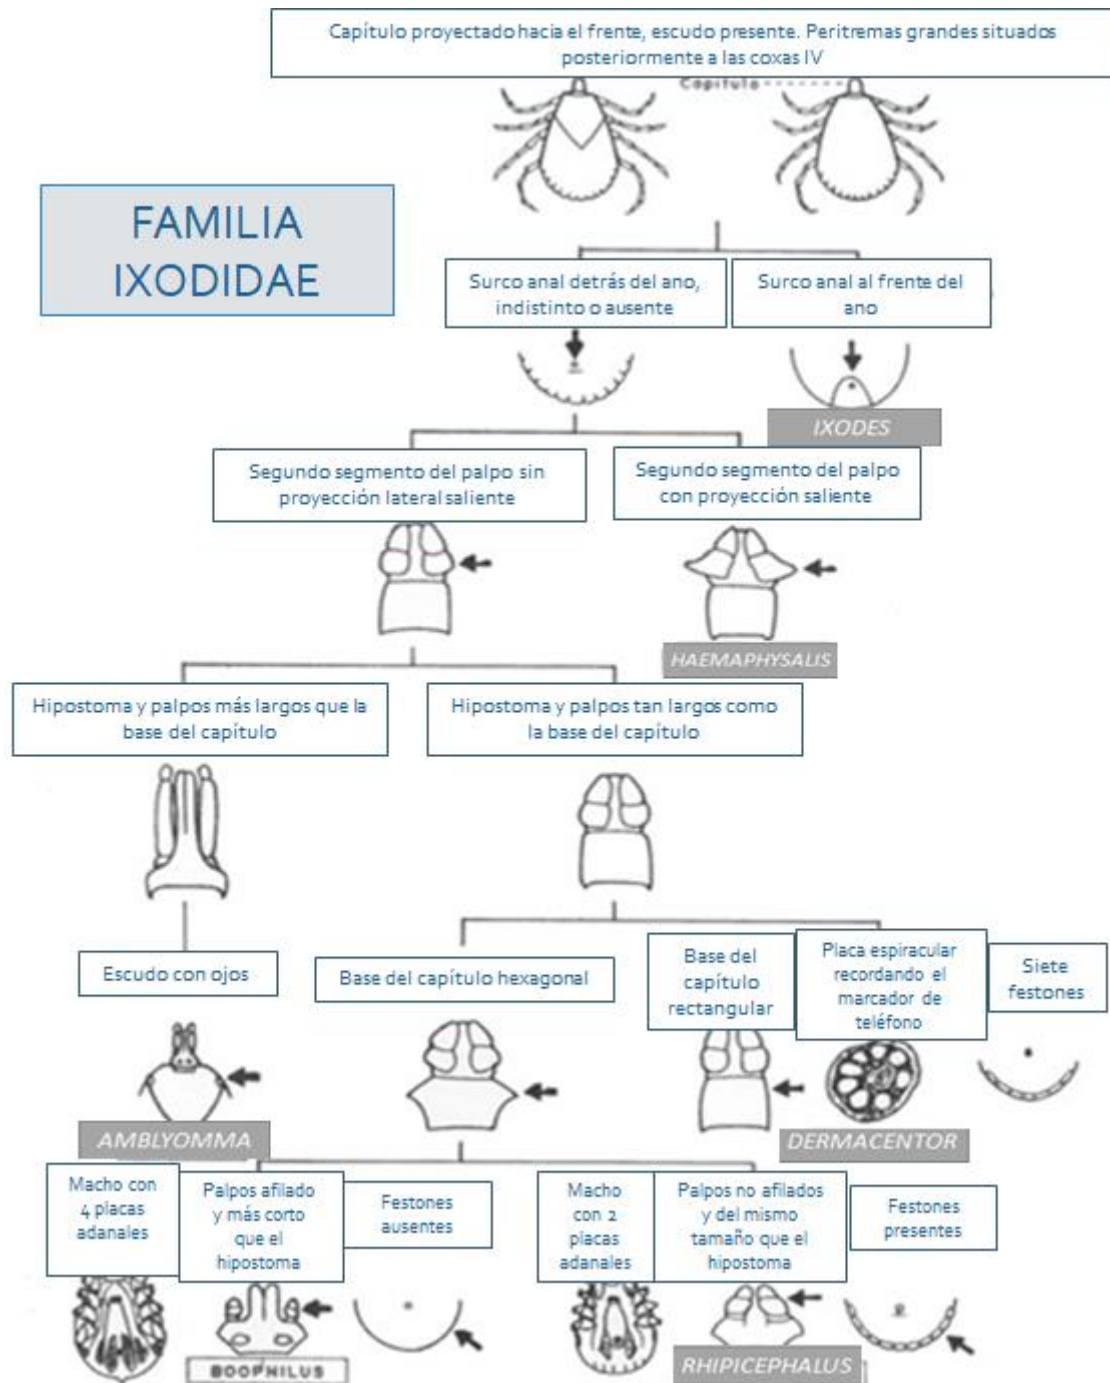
Capítulo proyectado hacia el frente, escudo presente. Peritremas grandes situados posteriormente a las coxas IV

Capitulo

FAMILIA IXODIDAE

Surco anal detrás del ano, indistinto o ausente

Surco anal al frente del ano

IXODES

Segundo segmento del palpo sin proyección lateral saliente

Segundo segmento del palpo con proyección saliente

HAEMAPHYSALIS

Hipostoma y palpos más largos que la base del capítulo

Hipostoma y palpos tan largos como la base del capítulo

Escudo con ojos

Base del capítulo hexagonal

Base del capítulo rectangular

Placa espiracular recordando el marcador de teléfono

Siete festones

AMBLYOMMA

DERMACENTOR

Macho con 4 placas adanales

Palpos afilado y más corto que el hipostoma

Festones ausentes

Macho con 2 placas adanales

Palpos no afilados y del mismo tamaño que el hipostoma

Festones presentes

BOOPHILUS

RHIPICEPHALUS